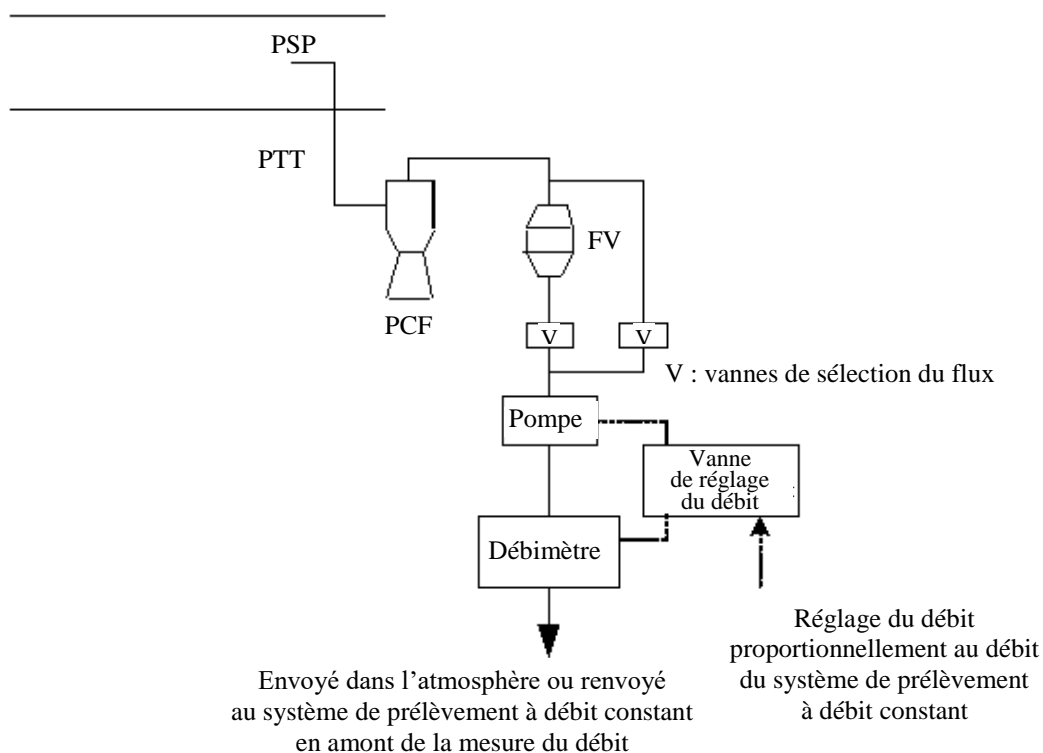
PSP

PTT

FV

PCF

V

V

V : vannes de sélection du flux

Pompe

Vanne de réglage du débit

Débimètre

Réglage du débit proportionnellement au débit du système de prélèvement à débit constant

Envoyé dans l’atmosphère ou renvoyé au système de prélèvement à débit constant en amont de la mesure du débit